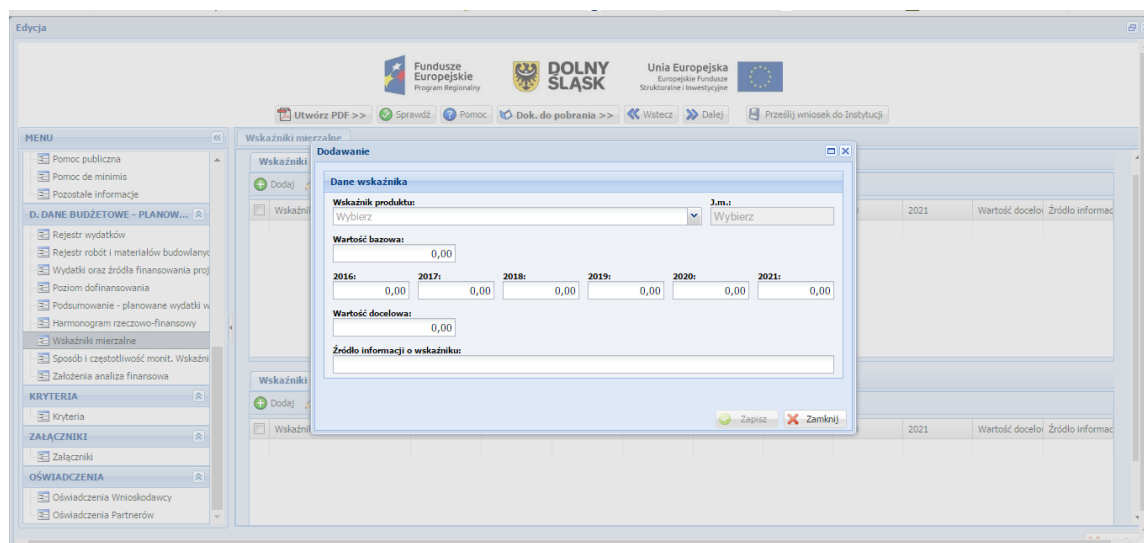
Edycja

Fundusze Europejskie
Program Regionalny

DOLNY ŚLĄSK

Unia Europejska
Europejskie Fundusze Strukturalne i Inwestycyjne

Utwórz PDF >> Sprawdź Pomoc Dok. do pobrania >> Wstecz Dalej Prześlij wniosek do Instytucji

MENU
Pomoc publiczna
Pomoc de minimis
Pozostałe informacje
D. DANE BUDŻETOWE - PLANOW...
Rejestr wydatków
Rejestr robót i materiałów budowlanyc
Wydatki oraz źródła finansowania proj
Poziom dofinansowania
Podsumowanie - planowane wydatki w
Harmonogram rzeczowo-finansowy
Wskaźniki mierzalne
Sposób i częstotliwość monit. Wskaźni
Założenia analiza finansowa
KRYTERIA
Kryteria
ZAŁĄCZNIKI
Załączniki
OŚWIADCZENIA
Oświadczenia Wnioskodawcy
Oświadczenia Partnerów

Wskaźniki mierzalne
Wskaźniki
Dodaj
Wskaźni
2021 Wartość docelo Źródło informac

Dodawanie
Dane wskaźnika
Wskaźnik produktu:
Wybierz
J.m.:
Wybierz
Wartość bazowa:
0,00
2016: 0,00
2017: 0,00
2018: 0,00
2019: 0,00
2020: 0,00
2021: 0,00
Wartość docelowa:
0,00
Źródło informacji o wskaźniku:
Zapisz Zamknij

Wskaźniki
Dodaj
Wskaźni
2021 Wartość docelo Źródło informac